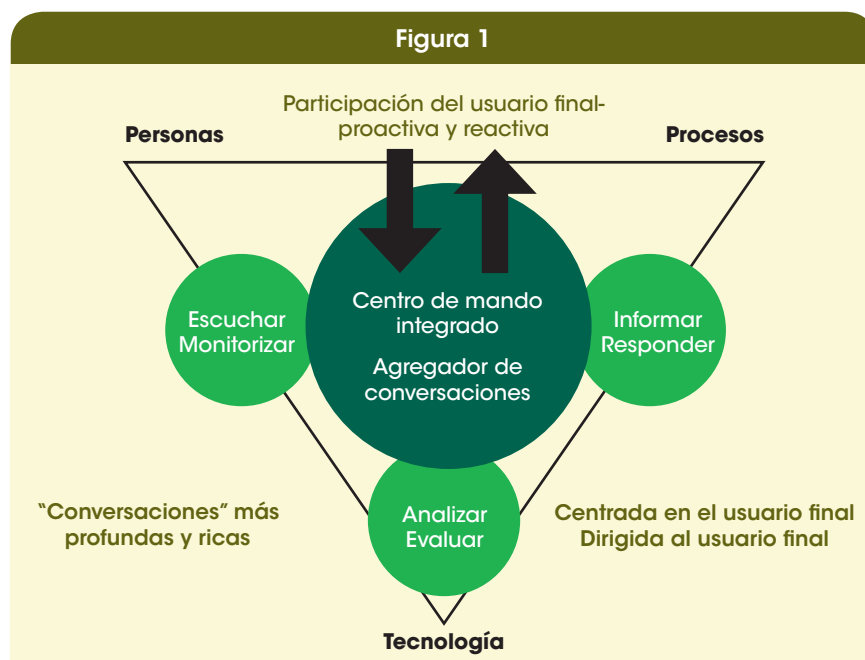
Figura 1

Participación del usuario final-proactiva y reactiva

Personas

Procesos

Escuchar
Monitorizar

Centro de mando integrado

Agregador de conversaciones

Informar
Responder

Analizar
Evaluar

"Conversaciones" más profundas y ricas

Centrada en el usuario final
Dirigida al usuario final

Tecnología